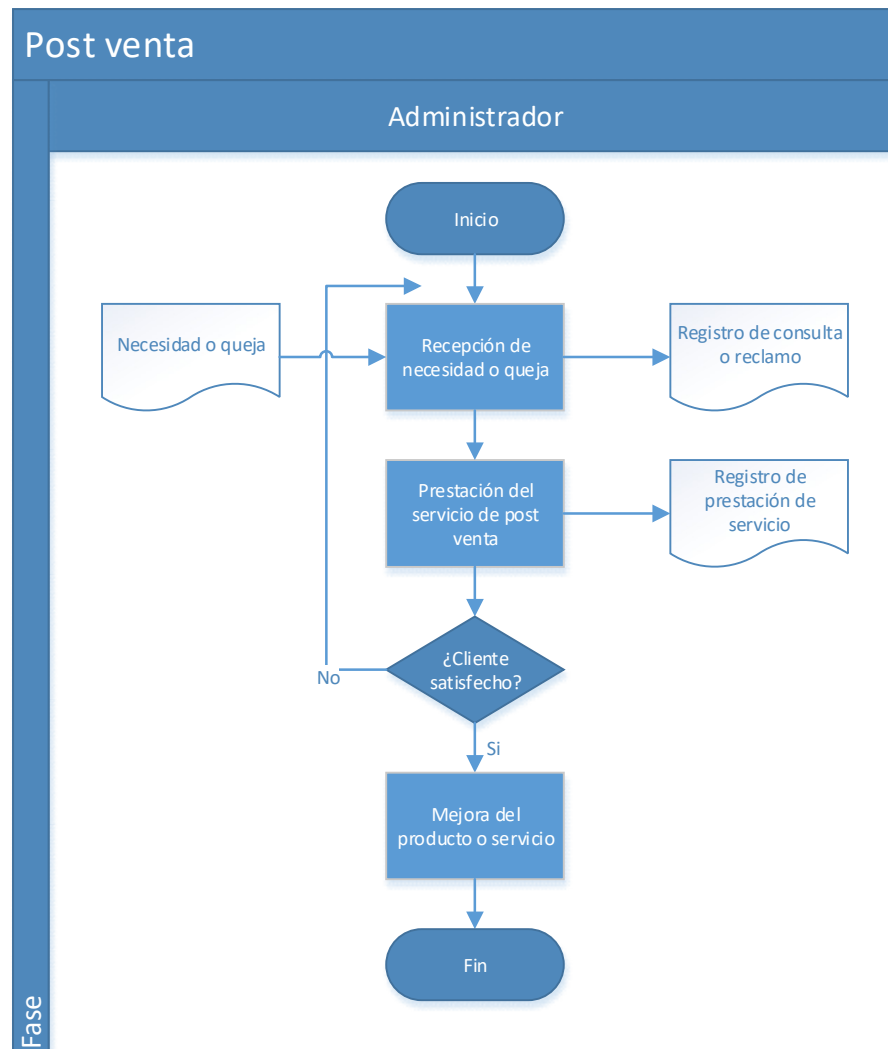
Post venta

Administrador

Inicio

Necesidad o queja

Recepción de necesidad o queja

Registro de consulta o reclamo

Prestación del servicio de post venta

Registro de prestación de servicio

No

¿Cliente satisfecho?

Si

Mejora del producto o servicio

Fin

Fase